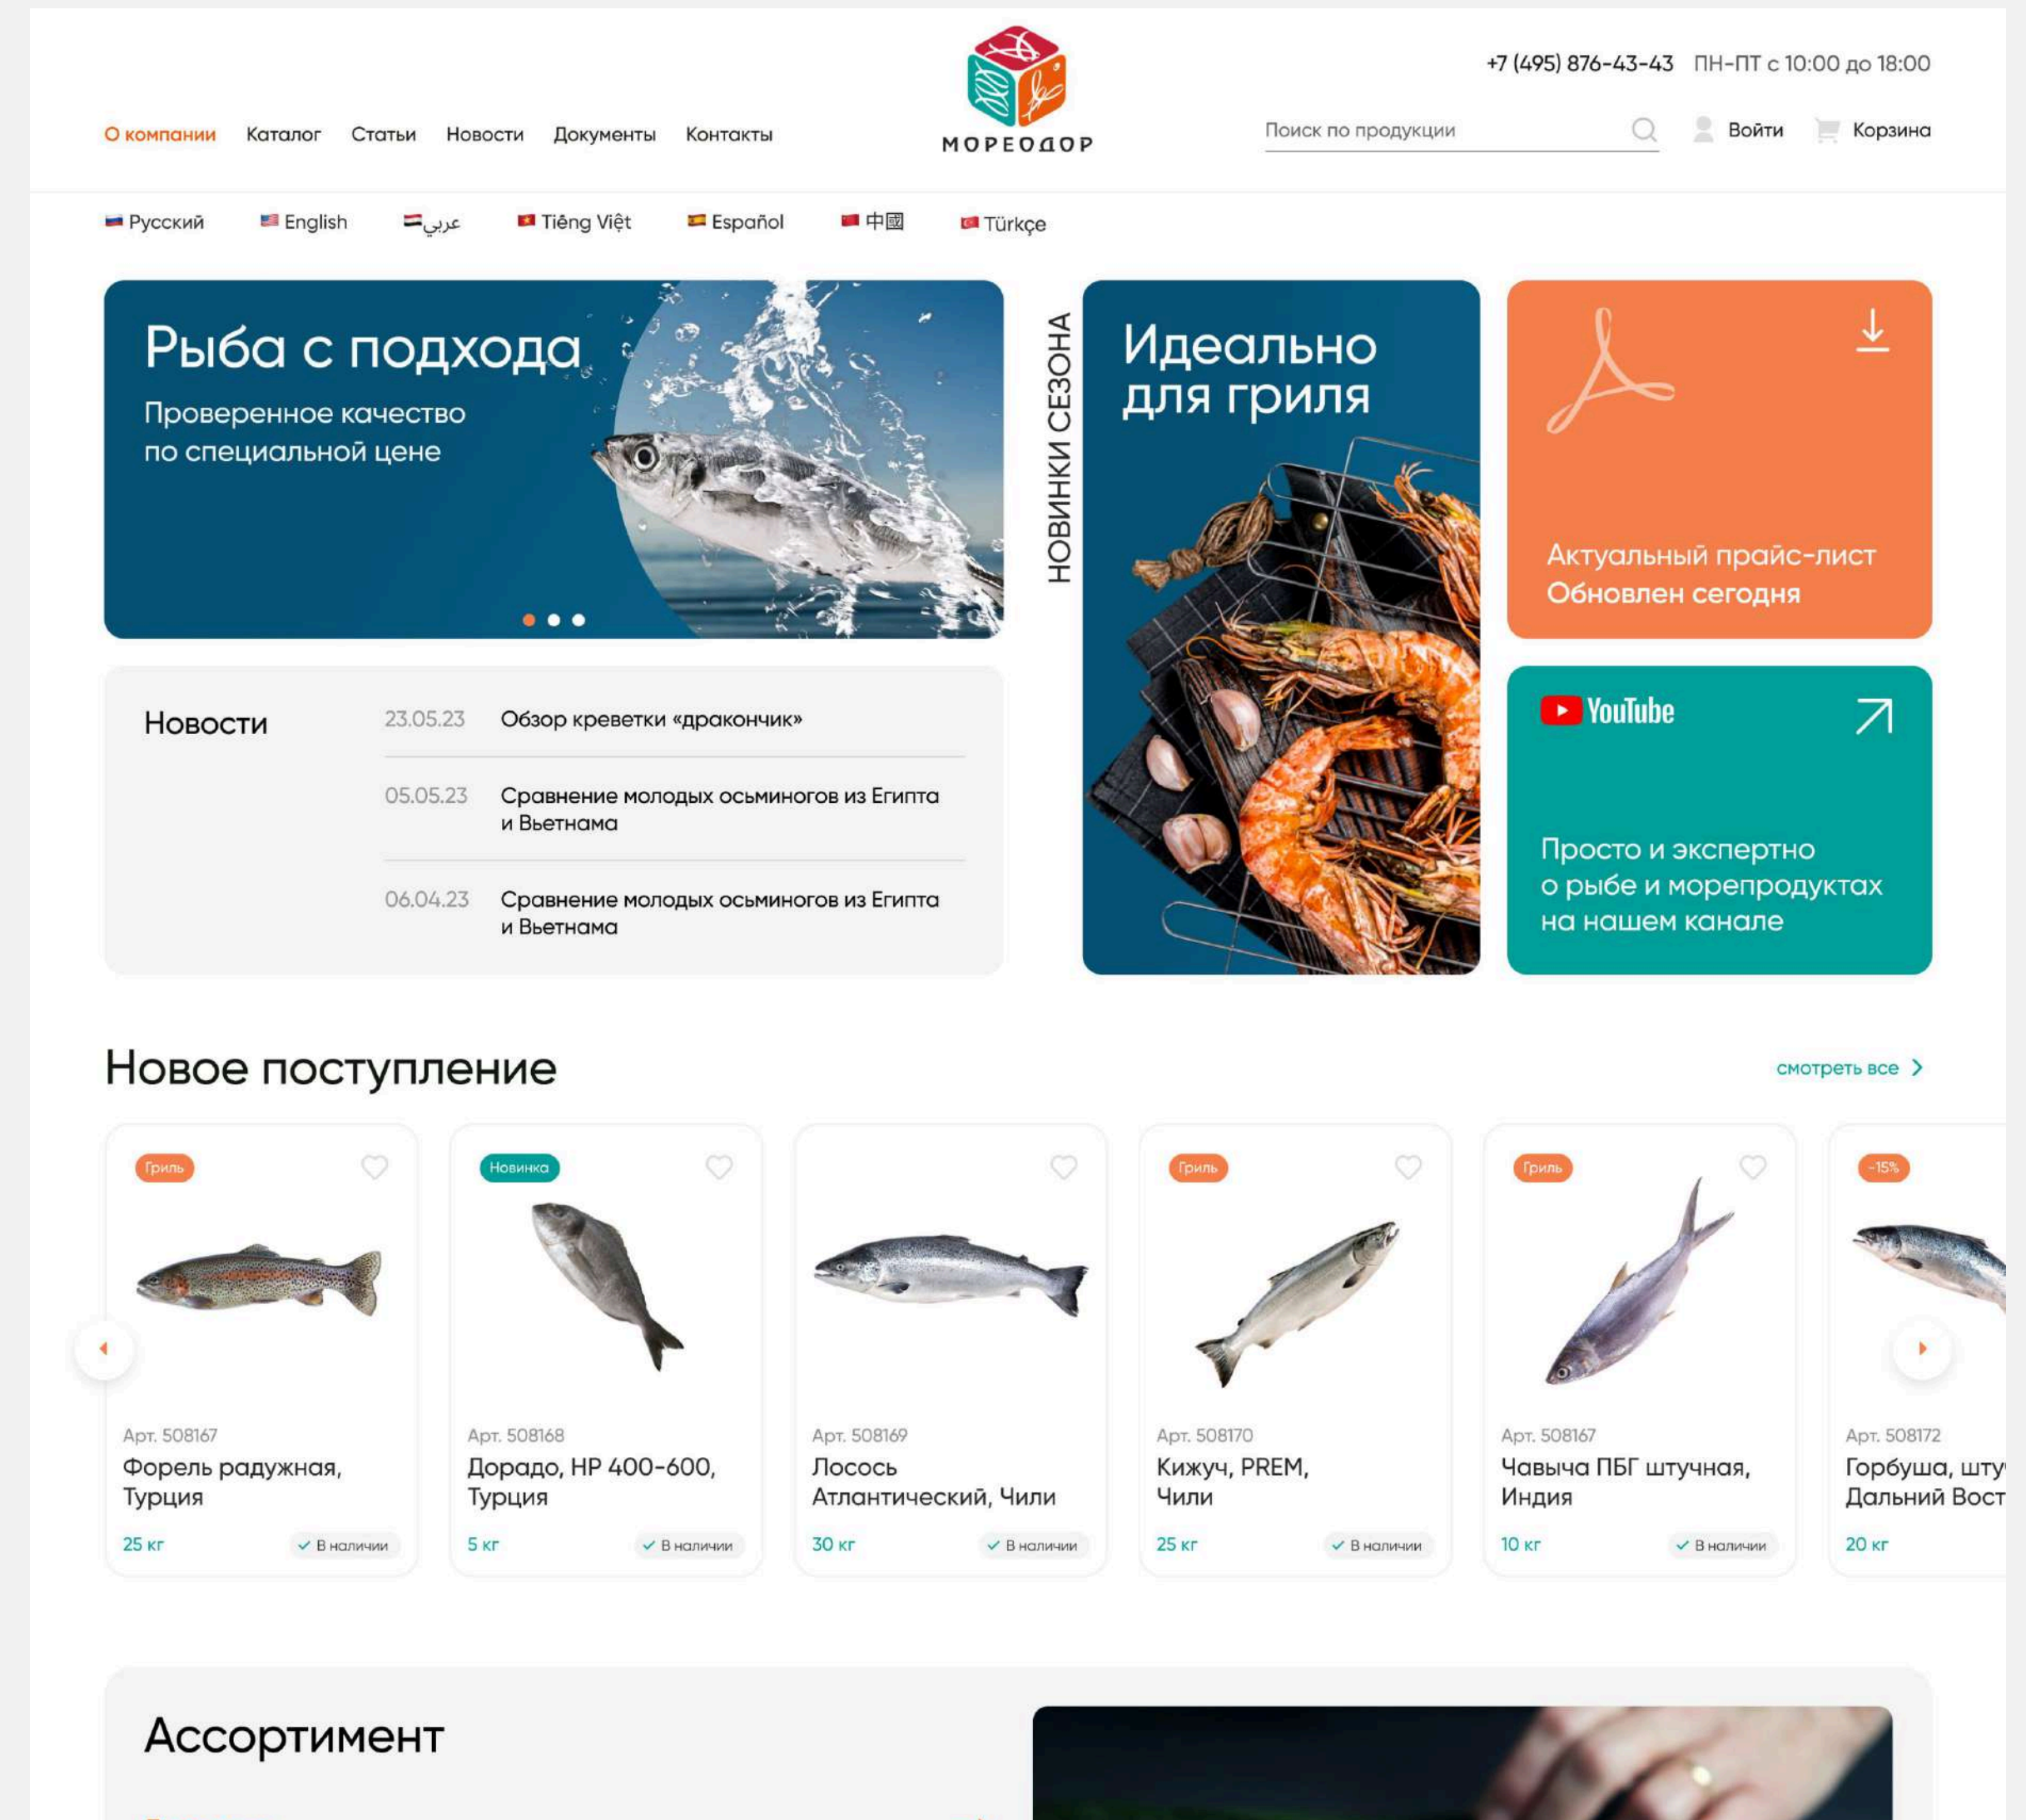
О компании Каталог Статьи Новости Документы Контакты

МОРЕОДОР

+7 (495) 876-43-43 ПН-ПТ с 10:00 до 18:00

Поиск по продукции Войти Корзина

Русский English عربي Tiếng Việt Español 中國 Türkçe

Рыба с подхода
Проверенное качество по специальной цене

НОВИНКИ СЕЗОНА

Идеально для гриля

Актуальный прайс-лист
Обновлен сегодня

Новости

23.05.23 Обзор креветки «дракончик»

05.05.23 Сравнение молодых осьминогов из Египта и Вьетнама

06.04.23 Сравнение молодых осьминогов из Египта и Вьетнама

YouTube

Просто и экспертно о рыбе и морепродуктах на нашем канале

Новое поступление

смотреть все

Гриль
Арт. 508167
Форель радужная, Турция
25 кг ✓ В наличии

Новинка
Арт. 508168
Дорадо, НР 400-600, Турция
5 кг ✓ В наличии

Арт. 508169
Лосось Атлантический, Чили
30 кг ✓ В наличии

Гриль
Арт. 508170
Кижуч, PREM, Чили
25 кг ✓ В наличии

Гриль
Арт. 508167
Чавыча ПБГ штучная, Индия
10 кг ✓ В наличии

-15%
Арт. 508172
Горбуша, шту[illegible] Дальний Вост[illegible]
20 кг

Ассортимент